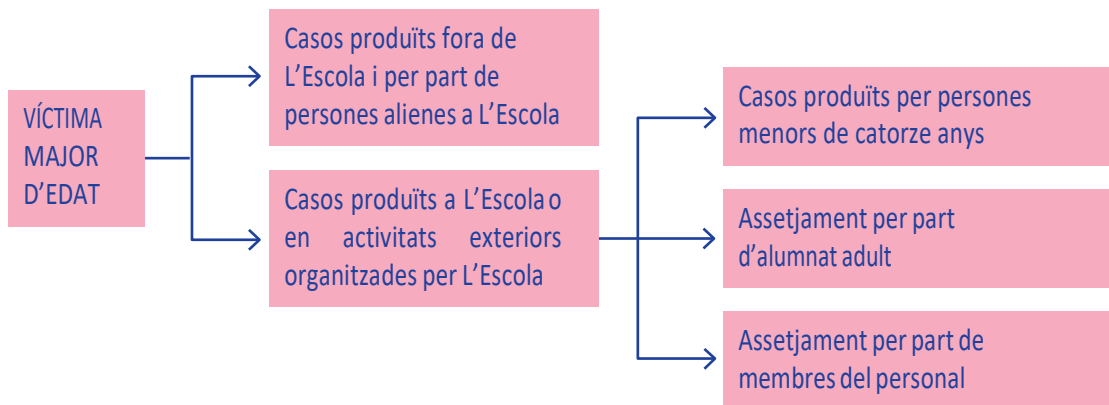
VÍCTIMA MAJOR D'EDAT

Casos produïts fora de L'Escola i per part de persones alienes a L'Escola

Casos produïts a L'Escola o en activitats exteriors organitzades per L'Escola

Casos produïts per persones menors de catorze anys

Assetjament per part d'alumnat adult

Assetjament per part de membres del personal